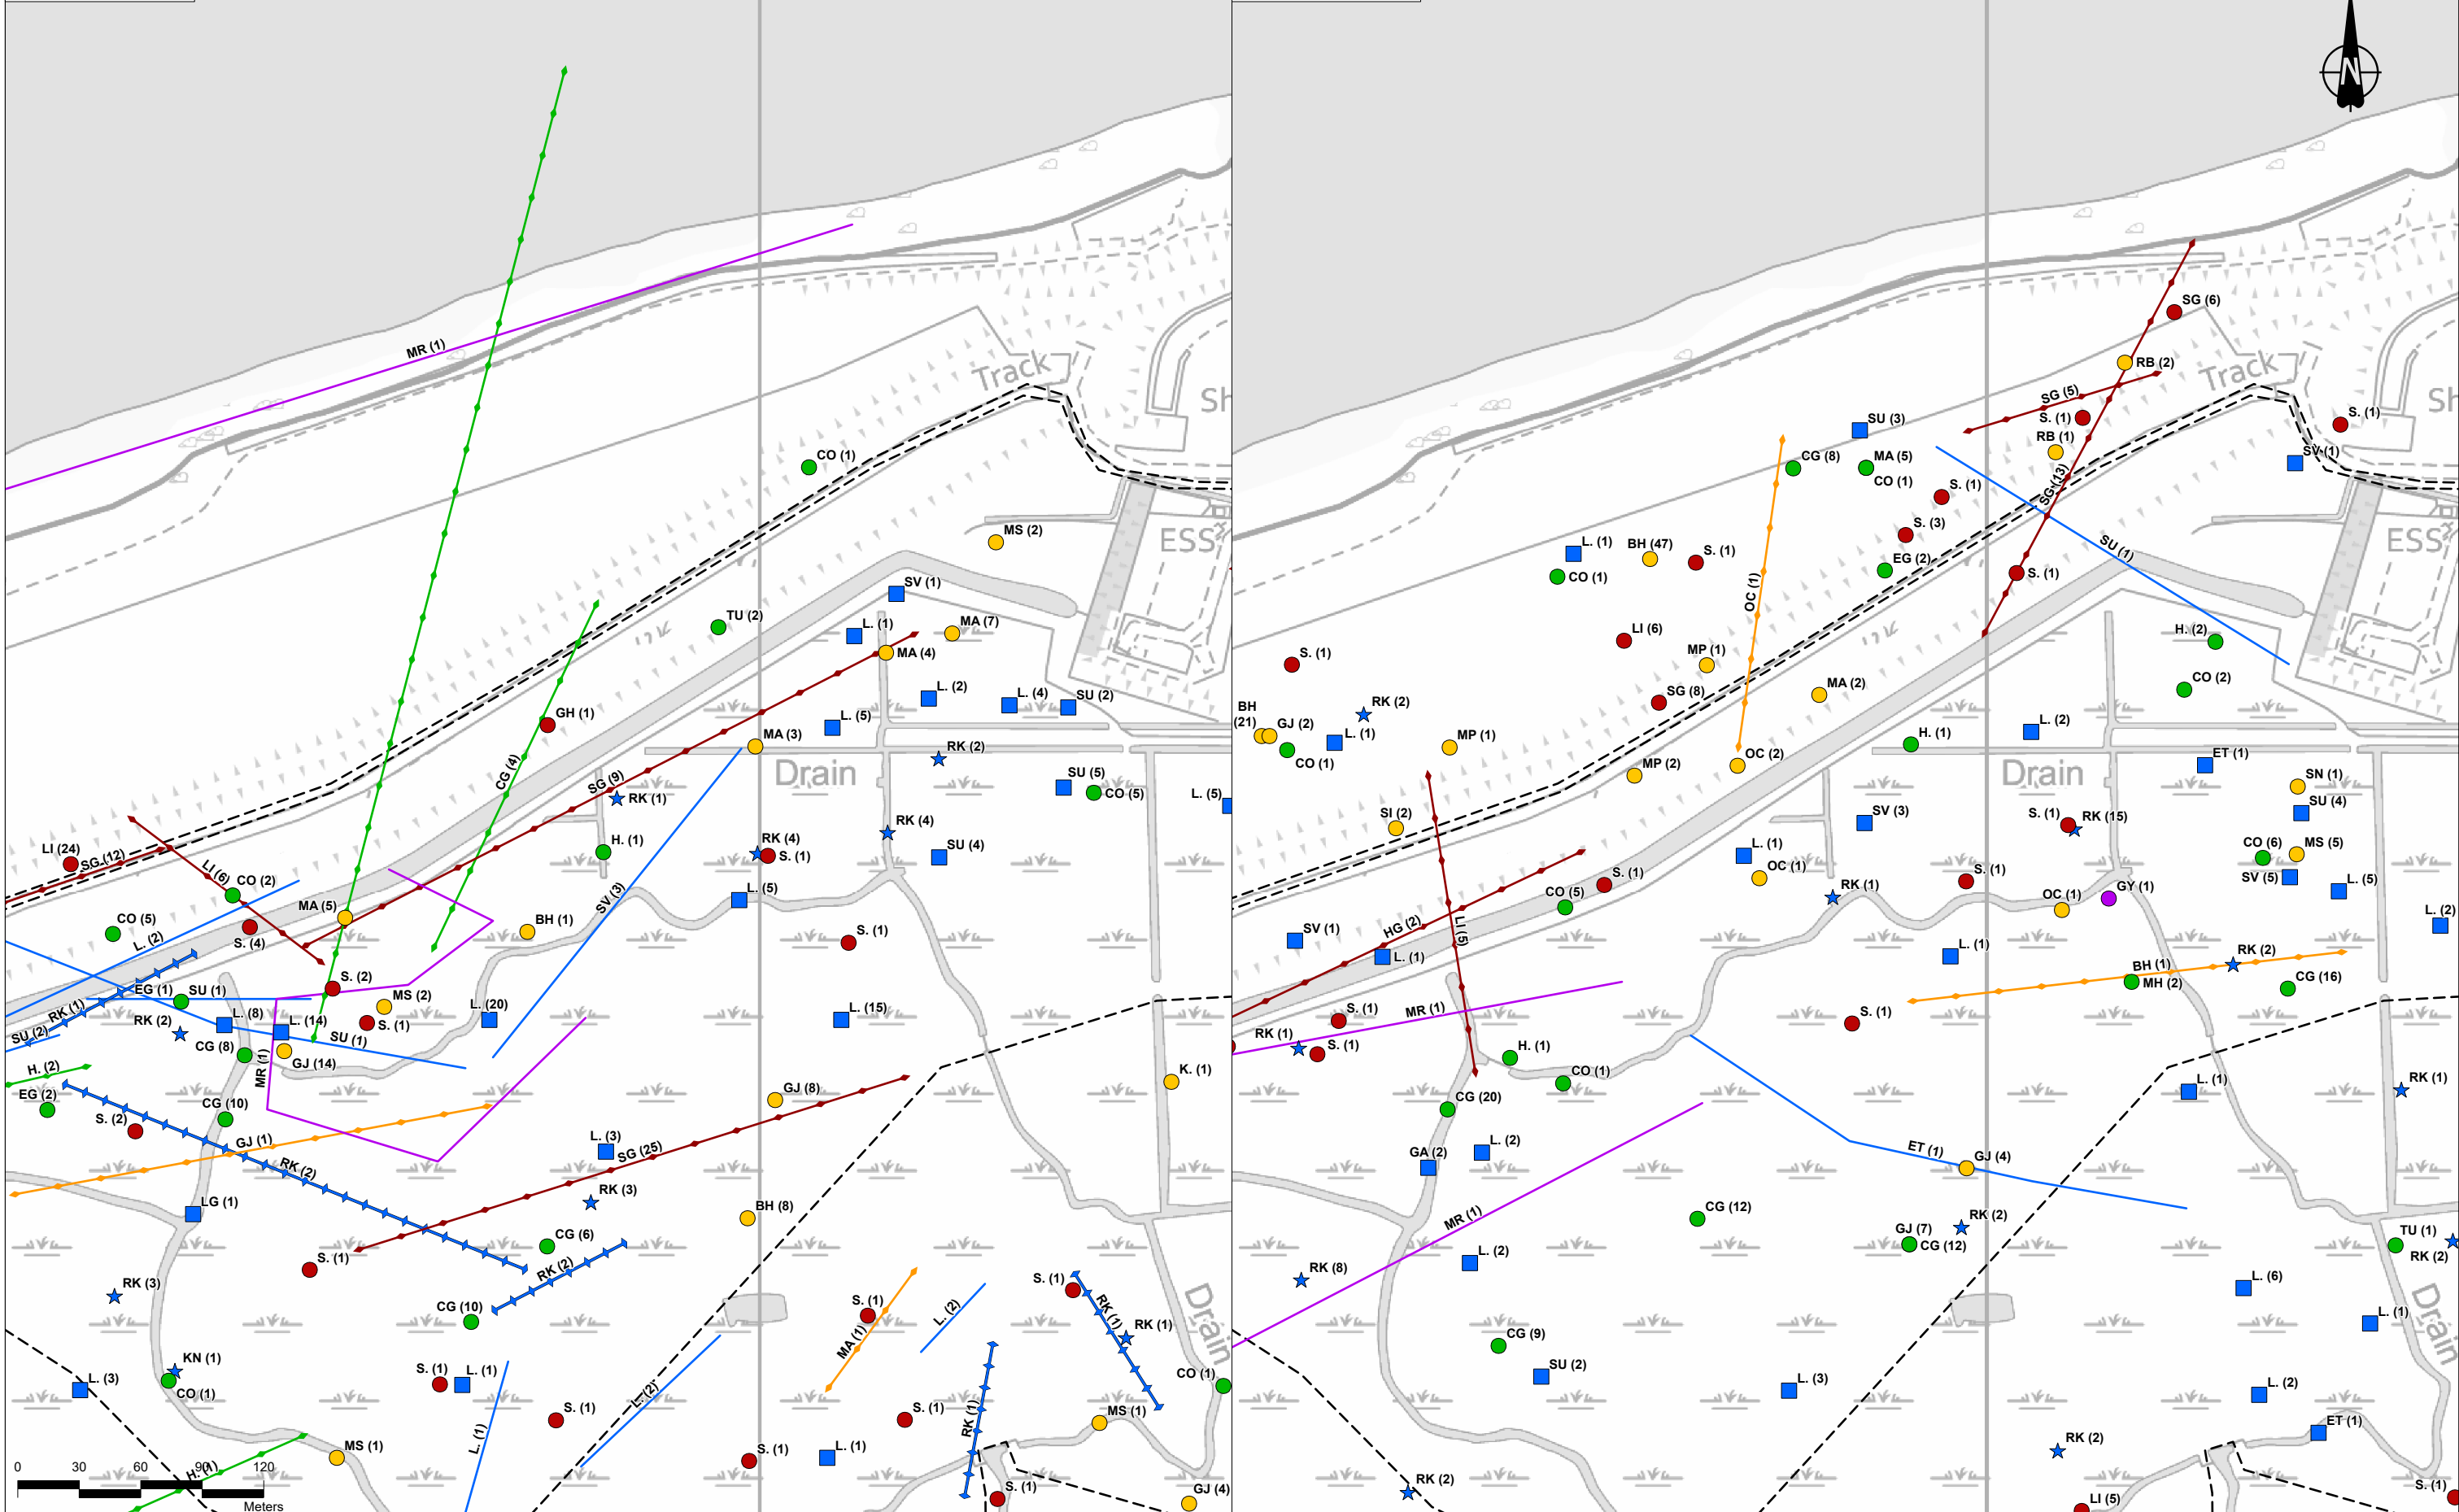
MR (1)
Track
Sh
ESS
Drain
CO (1)
MS (2)
SV (1)
TU (2)
L. (1)
MA (7)
MA (4)
L. (2)
L. (4)
SU (2)
GH (1)
L. (5)
MA (3)
RK (2)
CG (4)
SG (9)
RK (1)
SU (5)
CO (5)
L. (5)
H. (1)
RK (4)
S. (1)
RK (4)
SU (4)
LI (24)
SG (12)
LI (6)
CO (2)
MA (5)
L. (5)
SV (3)
BH (1)
S. (1)
CO (5)
L. (2)
S. (4)
S. (2)
MS (2)
L. (20)
EG (1)
SU (1)
L. (15)
RK (1)
L. (8)
L. (14)
S. (1)
SU (2)
RK (2)
SU (1)
CG (8)
MR (1)
GJ (14)
K. (1)
H. (2)
GJ (8)
EG (2)
CG (10)
S. (2)
GJ (1)
L. (3)
SG (25)
RK (2)
RK (3)
LG (1)
BH (8)
CG (6)
S. (1)
RK (2)
RK (3)
CG (10)
S. (1)
MA (1)
L. (2)
S. (1)
RK (1)
RK (1)
KN (1)
L. (3)
CO (1)
S. (1)
L. (1)
CO (1)
L. (1)
S. (1)
L. (2)
S. (1)
RK (1)
MS (1)
MS (1)
H. (1)
S. (1)
L. (1)
S. (1)
GJ (4)
0
30
60
90
120
Meters
N
SG (6)
RB (2)
SG (5)
S. (1)
RB (1)
S. (1)
SU (3)
CG (8)
MA (5)
CO (1)
S. (1)
SV (1)
SG (13)
SU (1)
L. (1)
BH (47)
S. (1)
S. (3)
EG (2)
CO (1)
OC (1)
S. (1)
LI (6)
H. (2)
S. (1)
MP (1)
CO (2)
SG (8)
MA (2)
BH (21)
RK (2)
GJ (2)
L. (1)
MP (1)
H. (1)
L. (2)
CO (1)
OC (2)
MP (2)
ET (1)
SN (1)
SU (4)
SV (3)
S. (1)
RK (15)
SI (2)
L. (1)
CO (6)
MS (5)
OC (1)
S. (1)
SV (5)
L. (5)
S. (1)
CO (5)
RK (1)
OC (1)
GY (1)
L. (2)
SV (1)
HG (2)
LI (5)
L. (1)
L. (1)
RK (2)
BH (1)
MH (2)
CG (16)
S. (1)
MR (1)
S. (1)
RK (1)
S. (1)
H. (1)
CO (1)
L. (1)
RK (1)
CG (20)
ET (1)
GJ (4)
GA (2)
L. (2)
MR (1)
CG (12)
RK (2)
GJ (7)
CG (12)
TU (1)
RK (2)
RK (8)
L. (2)
L. (6)
L. (1)
CG (9)
SU (2)
L. (3)
L. (2)
ET (1)
RK (2)
RK (2)
LI (5)
S. (1)
Drain